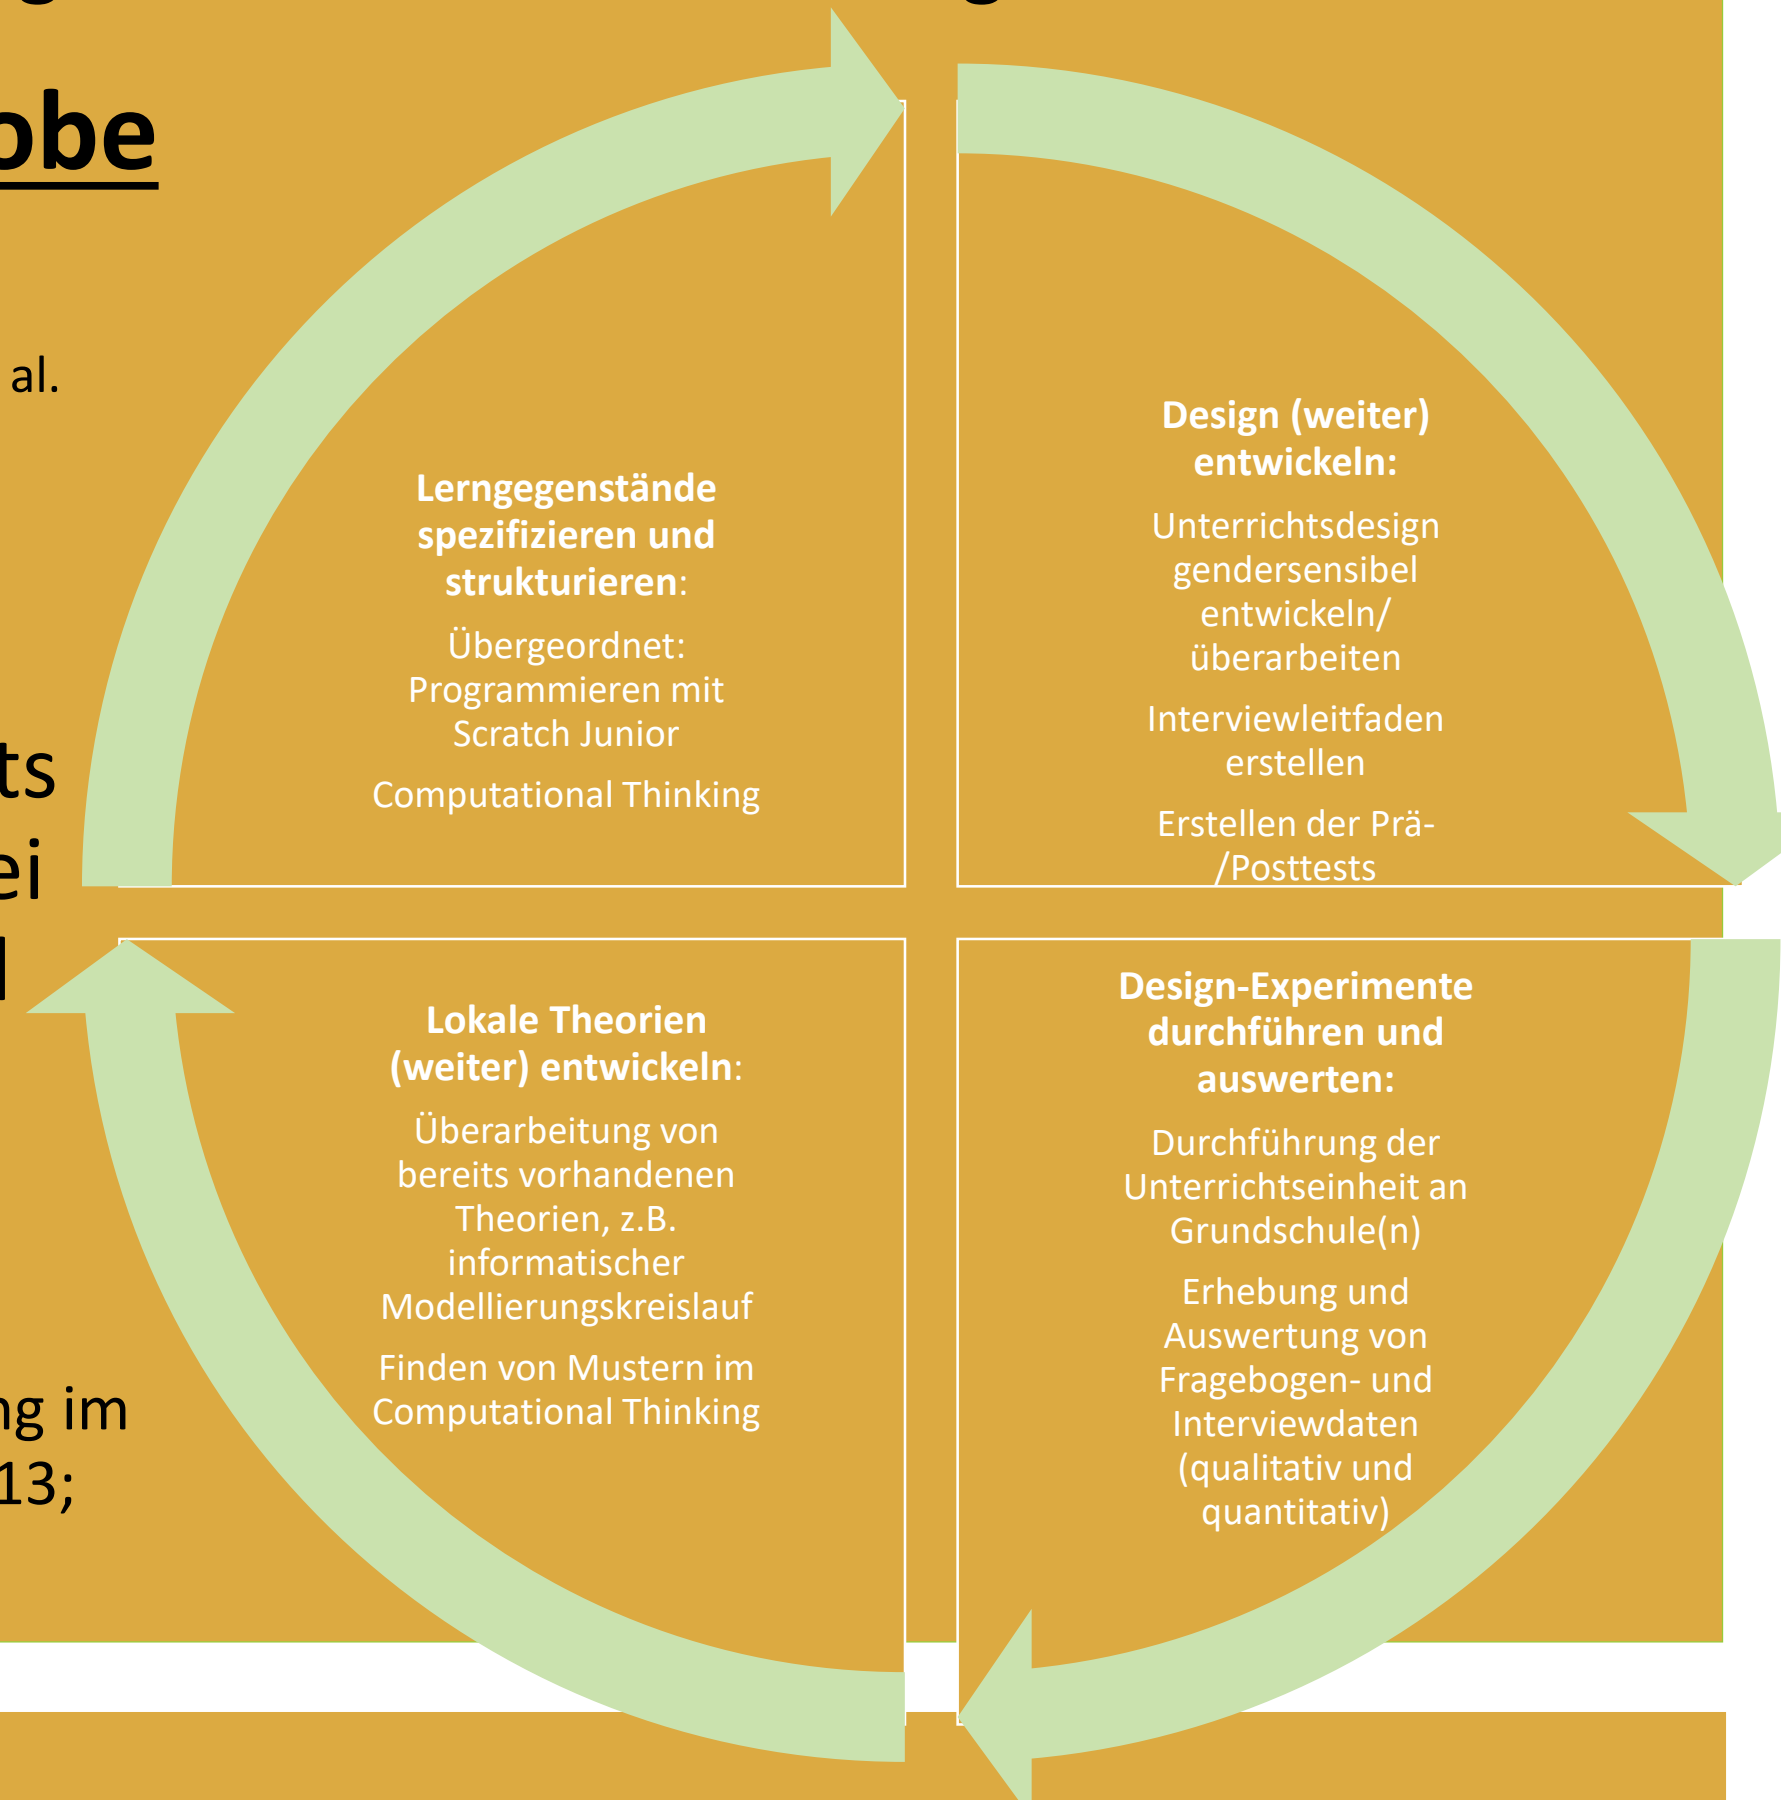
obe

al.

ts
ei
l

ng im
13;

Lerngegenstände spezifizieren und strukturieren:

Übergeordnet: Programmieren mit Scratch Junior

Computational Thinking

Design (weiter) entwickeln:

Unterrichtsdesign gendersensibel entwickeln/ überarbeiten

Interviewleitfaden erstellen

Erstellen der Prä- /Posttests

Lokale Theorien (weiter) entwickeln:

Überarbeitung von bereits vorhandenen Theorien, z.B. informatischer Modellierungskreislauf

Finden von Mustern im Computational Thinking

Design-Experimente durchführen und auswerten:

Durchführung der Unterrichtseinheit an Grundschule(n)

Erhebung und Auswertung von Fragebogen- und Interviewdaten (qualitativ und quantitativ)